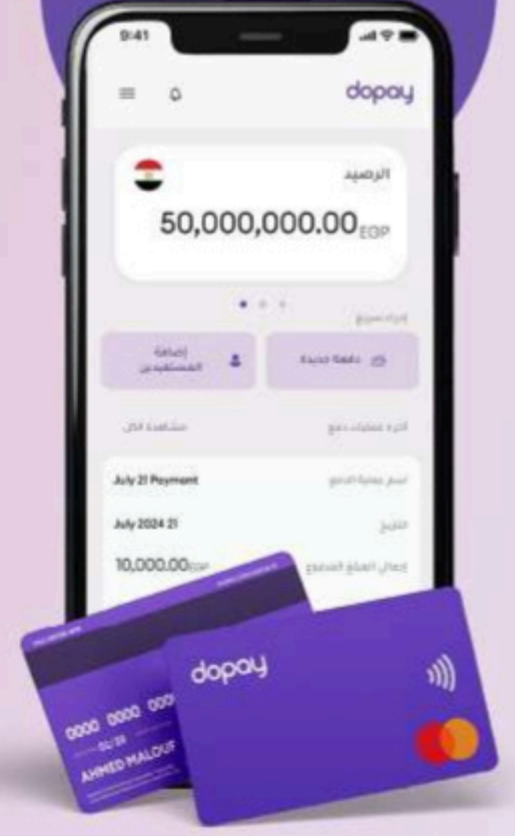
9:41

dopay

الرصيد

50,000,000.00EGP

إجراء سريع

دفعة جديدة

إضافة المستفيدين

آخر عمليات دفع

مشاهدة الكل

July 21 Payment

اسم عملية الدفع

July 2024 21

التاريخ

10,000.00EGP

إجمالي المبلغ المدفوع

0000 0000 000

AHMED MALOUF

dopay